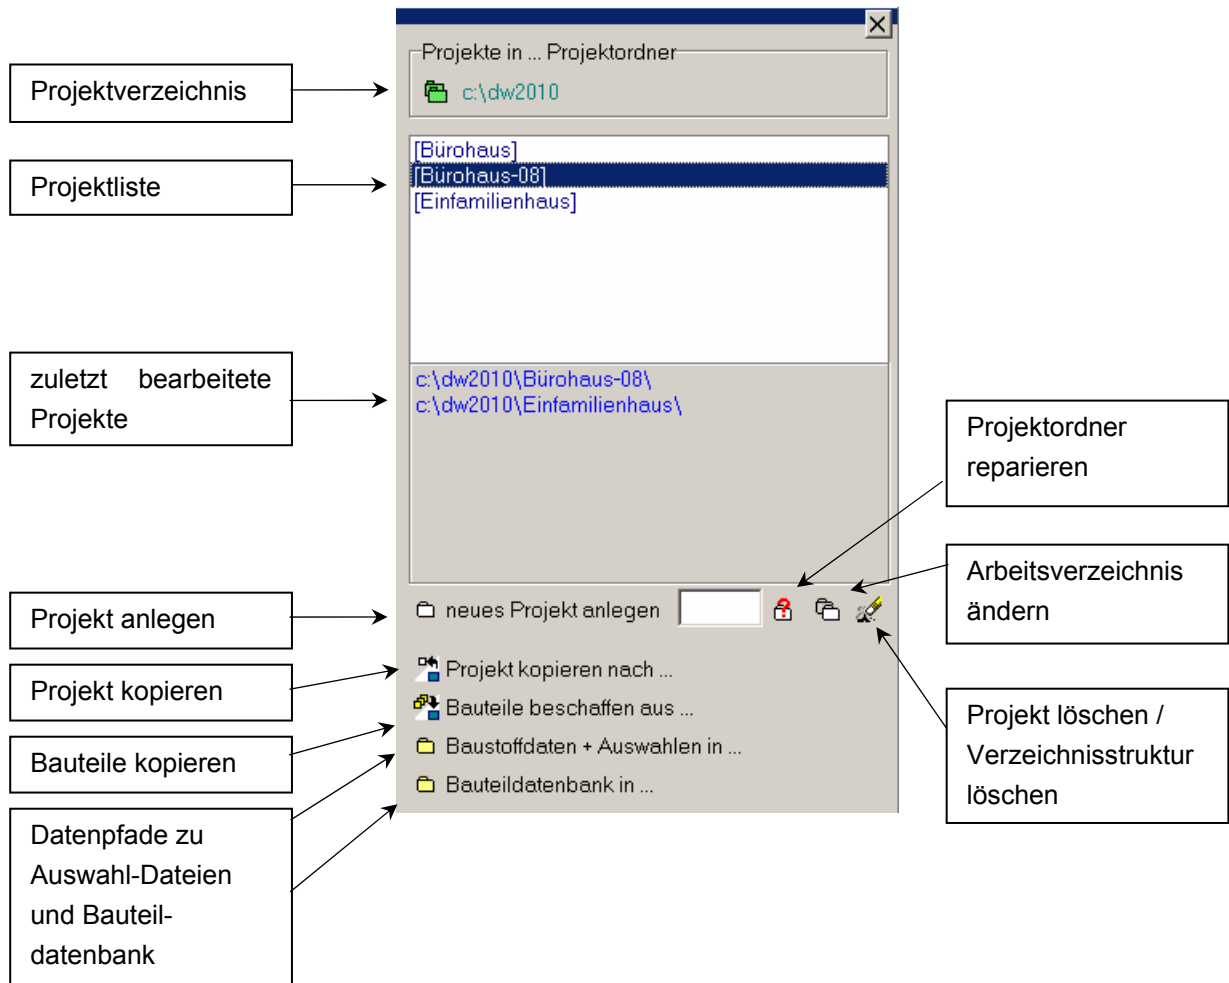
Projektverzeichnis

Projektliste

zuletzt bearbeitete Projekte

Projekt anlegen

Projekt kopieren

Bauteile kopieren

Datenpfade zu Auswahl-Dateien und Bauteil-datenbank

×

Projekte in ... Projektordner

c:\dw2010

[Bürohaus]
[Bürohaus-08]
[Einfamilienhaus]

c:\dw2010\Bürohaus-08\
c:\dw2010\Einfamilienhaus\

neues Projekt anlegen

Projekt kopieren nach ...

Bauteile beschaffen aus ...

Baustoffdaten + Auswahlen in ...

Bauteildatenbank in ...

Projektordner reparieren

Arbeitsverzeichnis ändern

Projekt löschen / Verzeichnisstruktur löschen